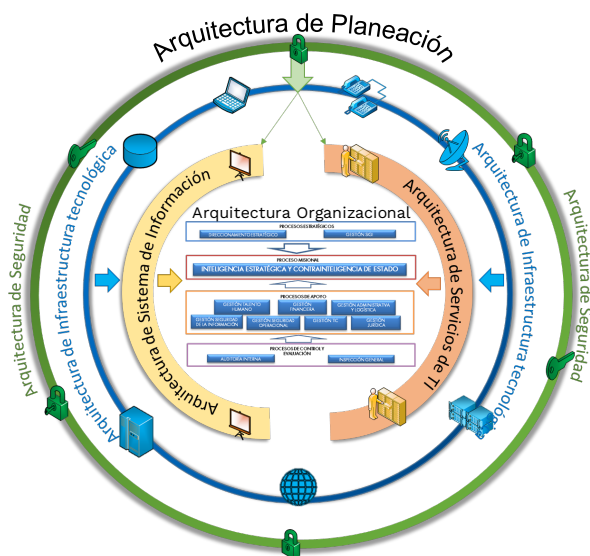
Arquitectura de Planeación

Arquitectura de Seguridad

Arquitectura de Infraestructura tecnológica

Arquitectura de Sistema de Información

Arquitectura Organizacional

PROCESOS ESTRATÉGICOS

DIRECCIONAMIENTO ESTRATÉGICO

GESTIÓN SIGI

PROCESO MISIONAL

INTELIGENCIA ESTRATÉGICA Y CONTRAINTELIGENCIA DE ESTADO

PROCESOS DE APOYO

GESTIÓN TALENTO HUMANO

GESTIÓN FINANCIERA

GESTIÓN ADMINISTRATIVA Y LOGÍSTICA

GESTIÓN SEGURIDAD DE LA INFORMACIÓN

GESTIÓN SEGURIDAD OPERACIONAL

GESTIÓN TIC

GESTIÓN JURÍDICA

PROCESOS DE CONTROL Y EVALUACIÓN

AUDITORÍA INTERNA

INSPECCIÓN GENERAL

Arquitectura de Servicios de TI

Arquitectura de Infraestructura tecnológica

Arquitectura de Seguridad